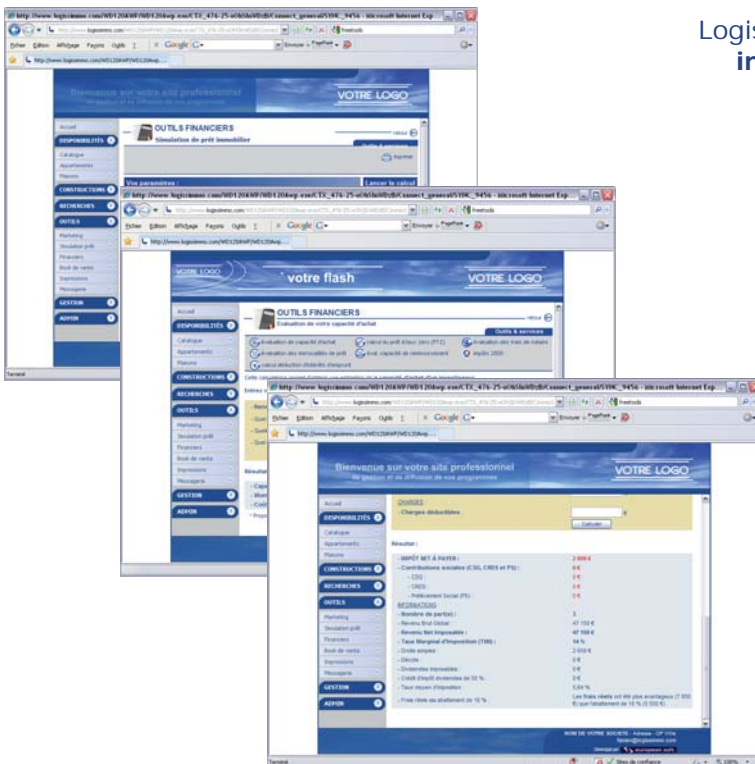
Logis
ir

http://www.logisimmo.com/WD120AWP/WD120Awp.exe/CTX_474-25-sOt6Sb0fDzB/Connect_general/SYNC_9456 - Microsoft Internet Explorer
Fichier Edition Affichage Favoris Outils ?
Google
Bienvenue sur votre site professionnel
VOTRE LOGO
Accueil
DISPONIBILITÉS
Catalogue
Appartements
Maisons
CONSTRUCTIONS
RECHERCHES
OUTILS
Marketing
Simulation prêt
Financiers
Book de vente
Impressions
Messagerie
GESTION
ADMIN
OUTILS FINANCIERS
Simulation de prêt immobilier
retour
Outils & services
Imprimer
Vos paramètres :
Lancer le calcul
Terminé

http://www.logisimmo.com/WD120AWP/WD120Awp.exe/CTX_474-25-sOt6Sb0fDzB/Connect_general/SYNC_9456 - Microsoft Internet Explorer
Fichier Edition Affichage Favoris Outils ?
Google
VOTRE LOGO
votre flash
VOTRE LOGO
Accueil
DISPONIBILITÉS
Catalogue
Appartements
Maisons
CONSTRUCTIONS
RECHERCHES
OUTILS
Marketing
Simulation prêt
Financiers
Book de vente
Impressions
Messagerie
GESTION
ADMIN
OUTILS FINANCIERS
Evaluation de votre capacité d'achat
retour
Outils & services
Evaluation de capacité d'achat
Calcul du prêt à taux zéro (PTZ)
Evaluation des frais de notaire
Evaluation des immeubles de profit
Eval. capacité de remboursement
Impôts 2009
Calcul déduction d'intérêts d'emprunt

http://www.logisimmo.com/WD120AWP/WD120Awp.exe/CTX_474-25-sOt6Sb0fDzB/Connect_general/SYNC_9456 - Microsoft Internet Explorer
Fichier Edition Affichage Favoris Outils ?
Google
Bienvenue sur votre site professionnel
de gestion et de diffusion de vos programmes
VOTRE LOGO
Accueil
DISPONIBILITÉS
Catalogue
Appartements
Maisons
CONSTRUCTIONS
RECHERCHES
OUTILS
Marketing
Simulation prêt
Financiers
Book de vente
Impressions
Messagerie
GESTION
ADMIN
CHARGES
- Charges déductibles :
€
Calculer
Résultat :
- IMPÔT NET À PAYER : 2 808 €
- Contributions sociales (CSG, CRDS et PS) : 0 €
- CSG : 0 €
- CRDS : 0 €
- Prélèvement Social (PS) : 0 €
INFORMATIONS
- Nombre de part(s) : 3
- Revenu Brut Global : 47 150 €
- Revenu Net Imposable : 47 150 €
- Taux Marginal d'Imposition (TMI) : 14 %
- Droits simples : 2 808 €
- Décote : 0 €
- Dividendes imposables : 0 €
- Crédit d'impôt dividendes de 50 % : 0 €
- Taux moyen d'imposition : 5,84 %
- Frais réels ou abattement de 10 % : Les frais réels ont été plus avantageux (7 850 €) que l'abattement de 10 % (5 550 €).
NOM DE VOTRE SOCIETE - Adresse - CP Ville
Terminé
Sites de confiance
100%